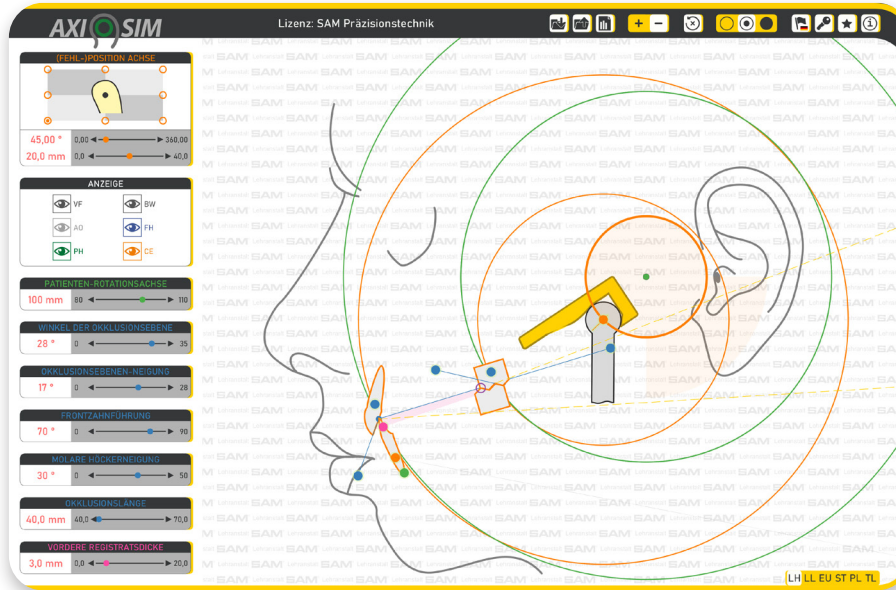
AXIOSIM

Lizenz: SAM Präzisionstechnik

+ −

(FEHL-)POSITION ACHSE

45,00 °
0,00 360,00

20,0 mm
0,0 40,0

ANZEIGE

VF
BW
AO
FH
PH
CE

PATIENTEN-ROTATIONSACHSE

100 mm
80 110

WINKEL DER OKKLUSIONSEBENE

28 °
0 35

OKKLUSIONSEBENEN-NEIGUNG

17 °
0 28

FRONTZAHNFÜHRUNG

70 °
0 90

MOLARE HÖCKERNEIGUNG

30 °
0 50

OKKLUSIONSLÄNGE

40,0 mm
40,0 70,0

VORDERE REGISTRATSDICKE

3,0 mm
0,0 20,0

LH LL EU ST PL TL